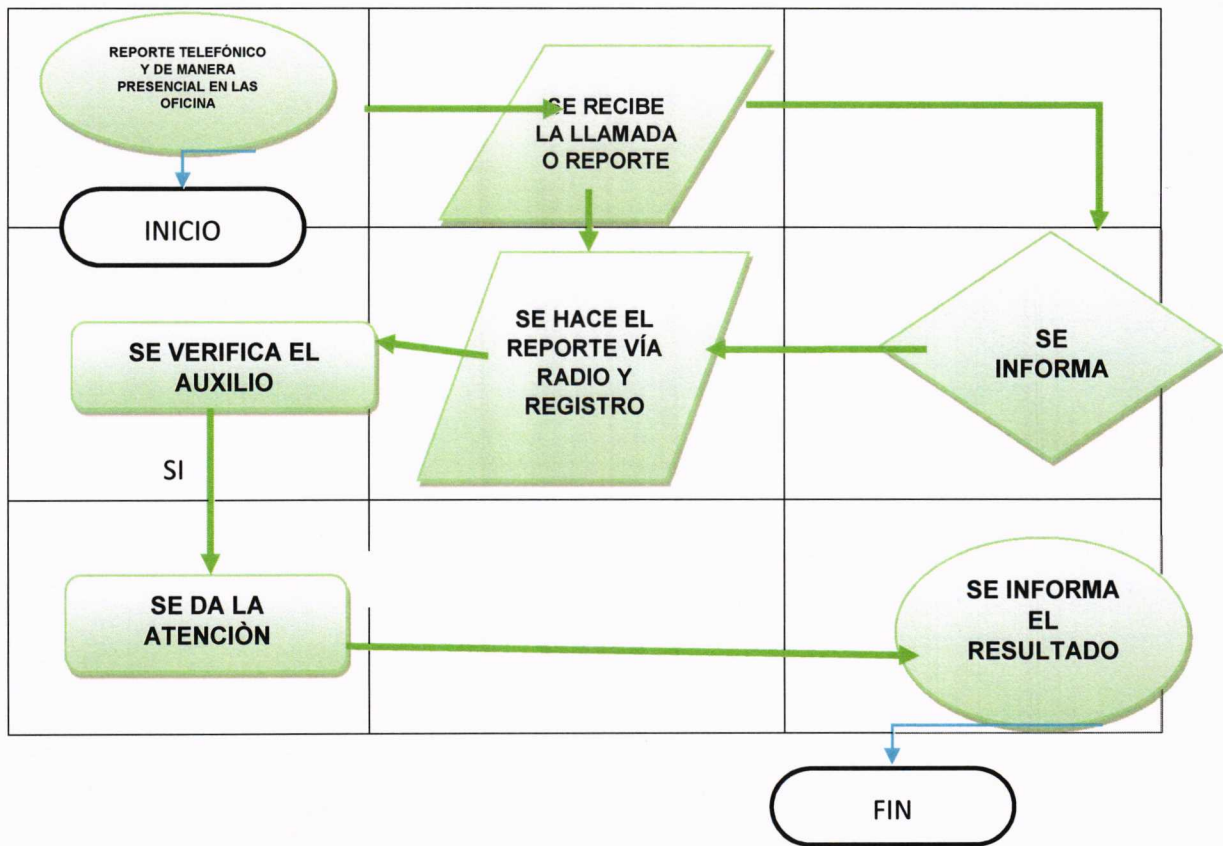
REPORTE TELEFÓNICO Y DE MANERA PRESENCIAL EN LAS OFICINA

INICIO

SE RECIBE LA LLAMADA O REPORTE

SE INFORMA

SE HACE EL REPORTE VÍA RADIO Y REGISTRO

SE VERIFICA EL AUXILIO

SI

SE DA LA ATENCIÒN

SE INFORMA EL RESULTADO

FIN